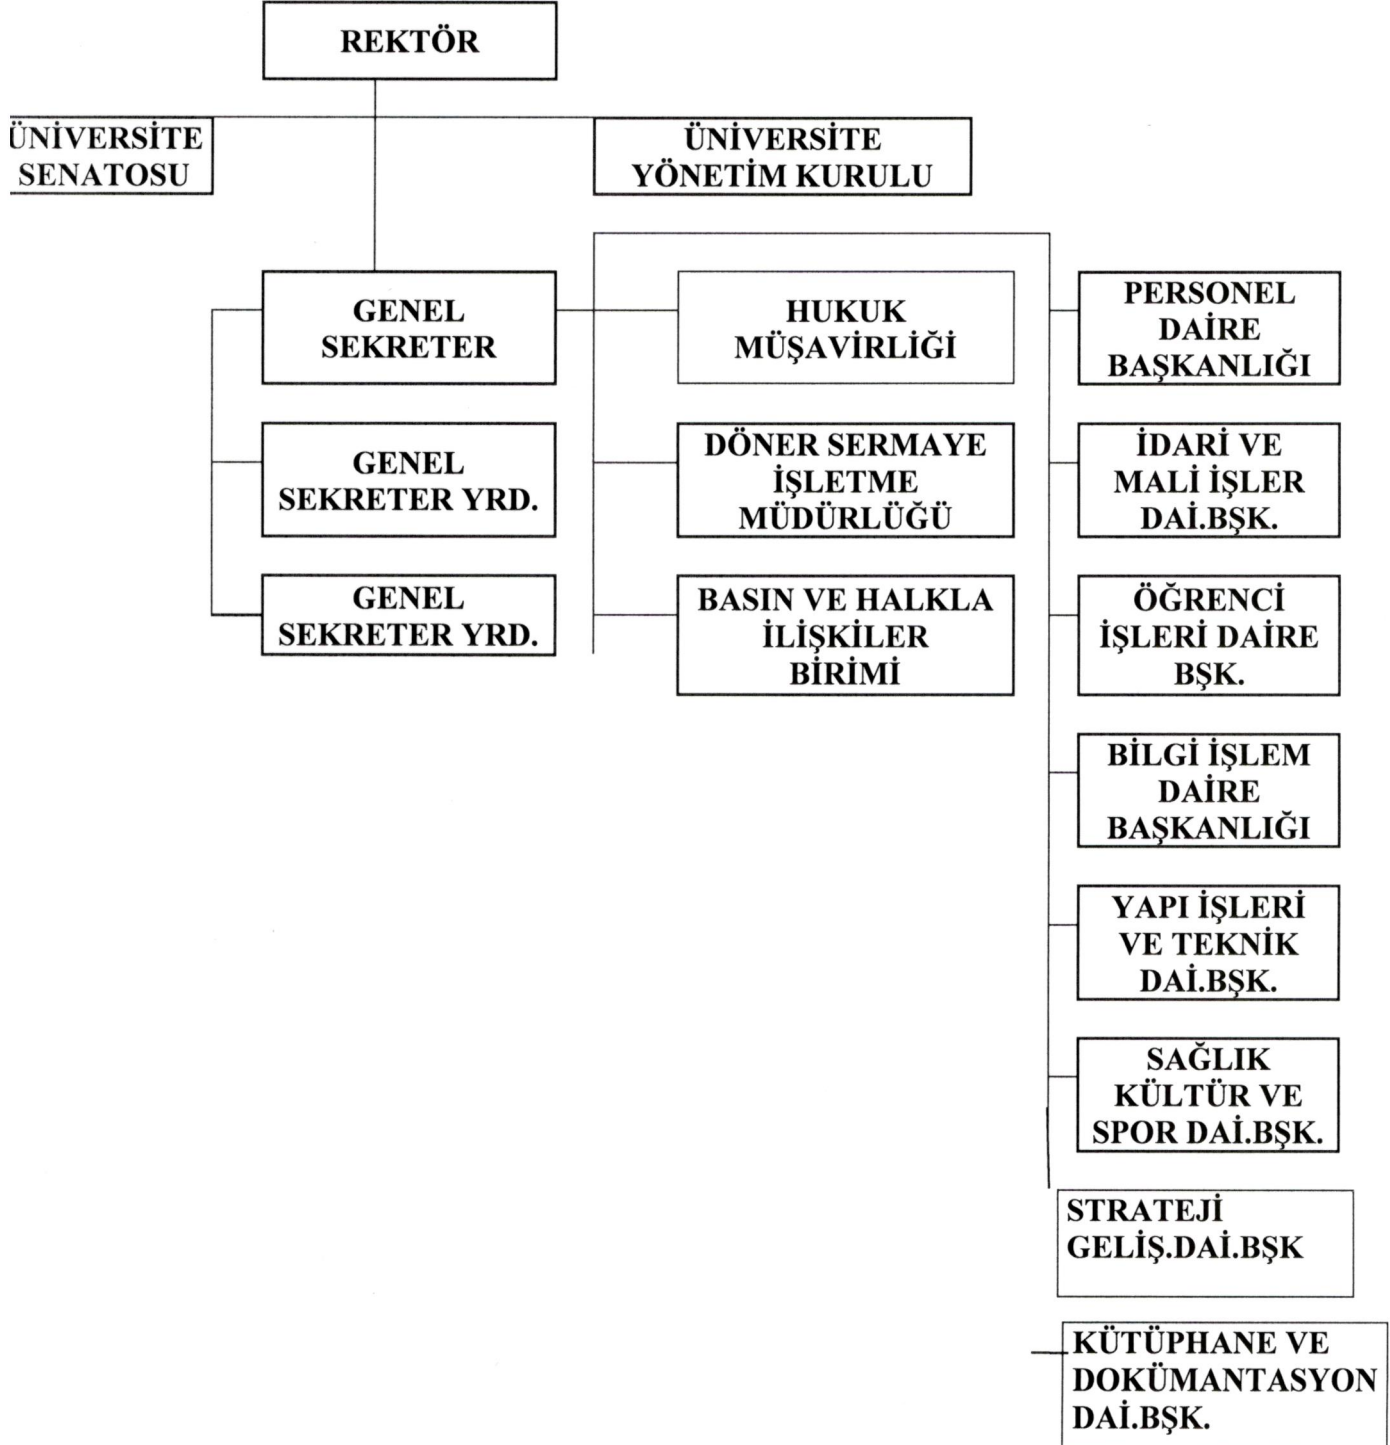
REKTÖR

ÜNİVERSİTE SENATOSU

ÜNİVERSİTE YÖNETİM KURULU

GENEL SEKRETER

GENEL SEKRETER YRD.

GENEL SEKRETER YRD.

HUKUK MÜŞAVİRLİĞİ

DÖNER SERMAYE İŞLETME MÜDÜRLÜĞÜ

BASIN VE HALKLA İLİŞKİLER BİRİMİ

PERSONEL DAİRE BAŞKANLIĞI

İDARİ VE MALİ İŞLER DAİ.BŞK.

ÖĞRENCİ İŞLERİ DAİRE BŞK.

BİLGİ İŞLEM DAİRE BAŞKANLIĞI

YAPI İŞLERİ VE TEKNİK DAİ.BŞK.

SAĞLIK KÜLTÜR VE SPOR DAİ.BŞK.

STRATEJİ GELİŞ.DAİ.BŞK

KÜTÜPHANE VE DOKÜMANTASYON DAİ.BŞK.